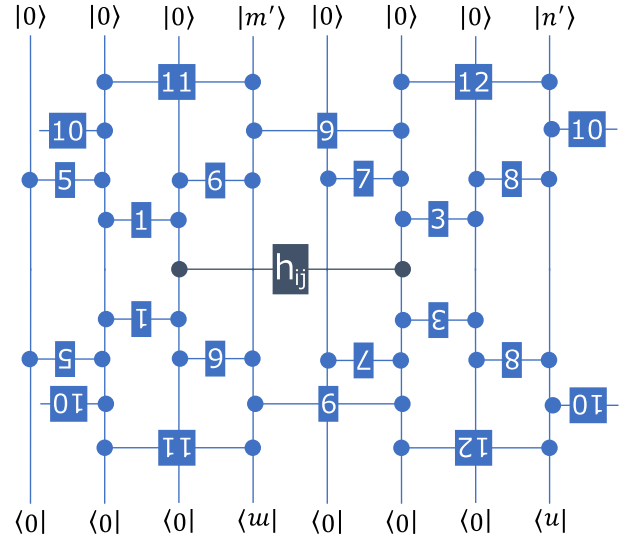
$|0\rangle$ $|0\rangle$ $|0\rangle$ $|m'\rangle$ $|0\rangle$ $|0\rangle$ $|0\rangle$ $|n'\rangle$

11 12

10 9 10

5 6 7 8

1 3

$h_{ij}$

1 3

5 6 7 8

10 9 10

11 12

$\langle 0|$ $\langle 0|$ $\langle 0|$ $\langle m|$ $\langle 0|$ $\langle 0|$ $\langle 0|$ $\langle n|$